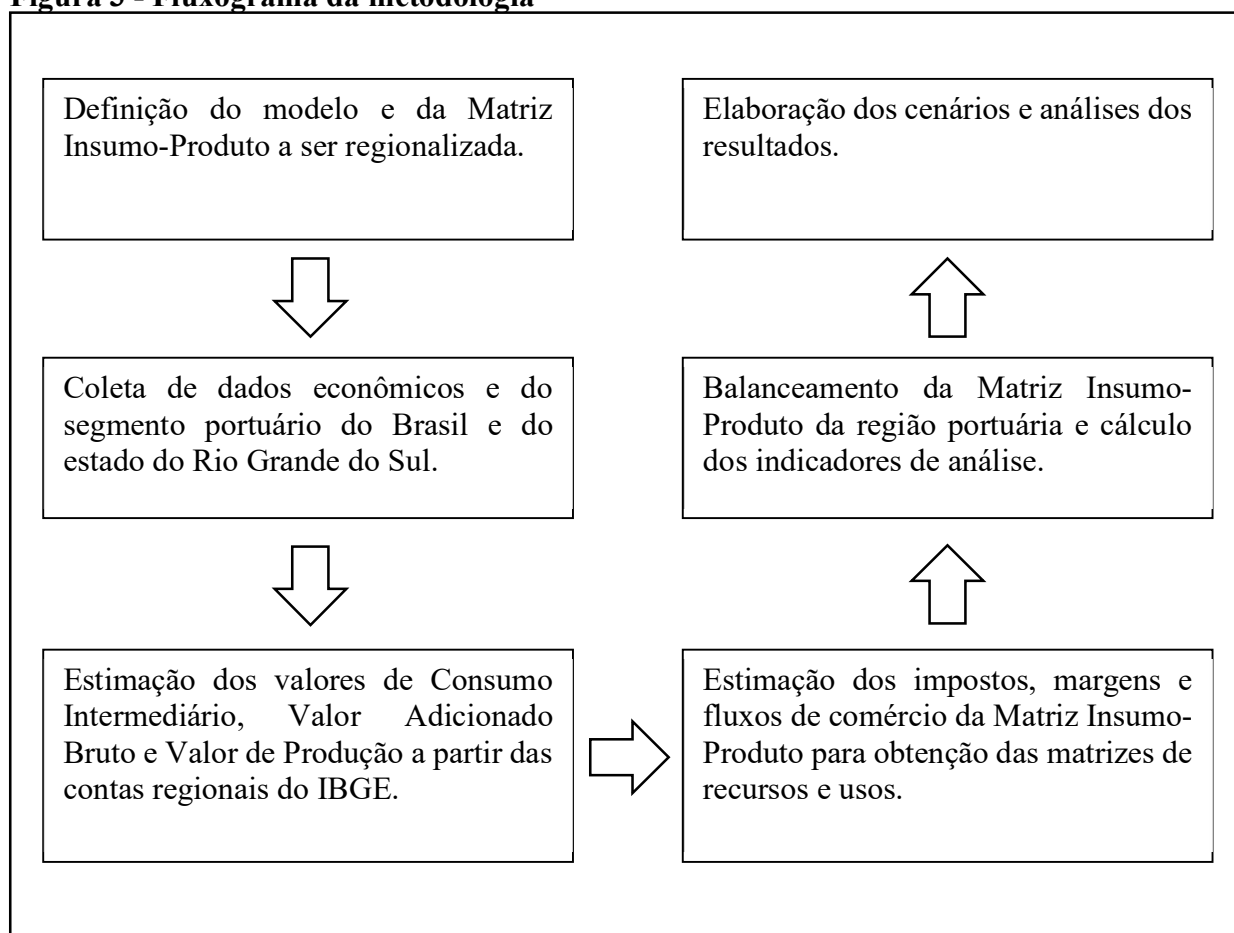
Figura 3 - Fluxograma da metodologia

Definição do modelo e da Matriz Insumo-Produto a ser regionalizada.

Coleta de dados econômicos e do segmento portuário do Brasil e do estado do Rio Grande do Sul.

Estimação dos valores de Consumo Intermediário, Valor Adicionado Bruto e Valor de Produção a partir das contas regionais do IBGE.

Estimação dos impostos, margens e fluxos de comércio da Matriz Insumo-Produto para obtenção das matrizes de recursos e usos.

Balanceamento da Matriz Insumo-Produto da região portuária e cálculo dos indicadores de análise.

Elaboração dos cenários e análises dos resultados.